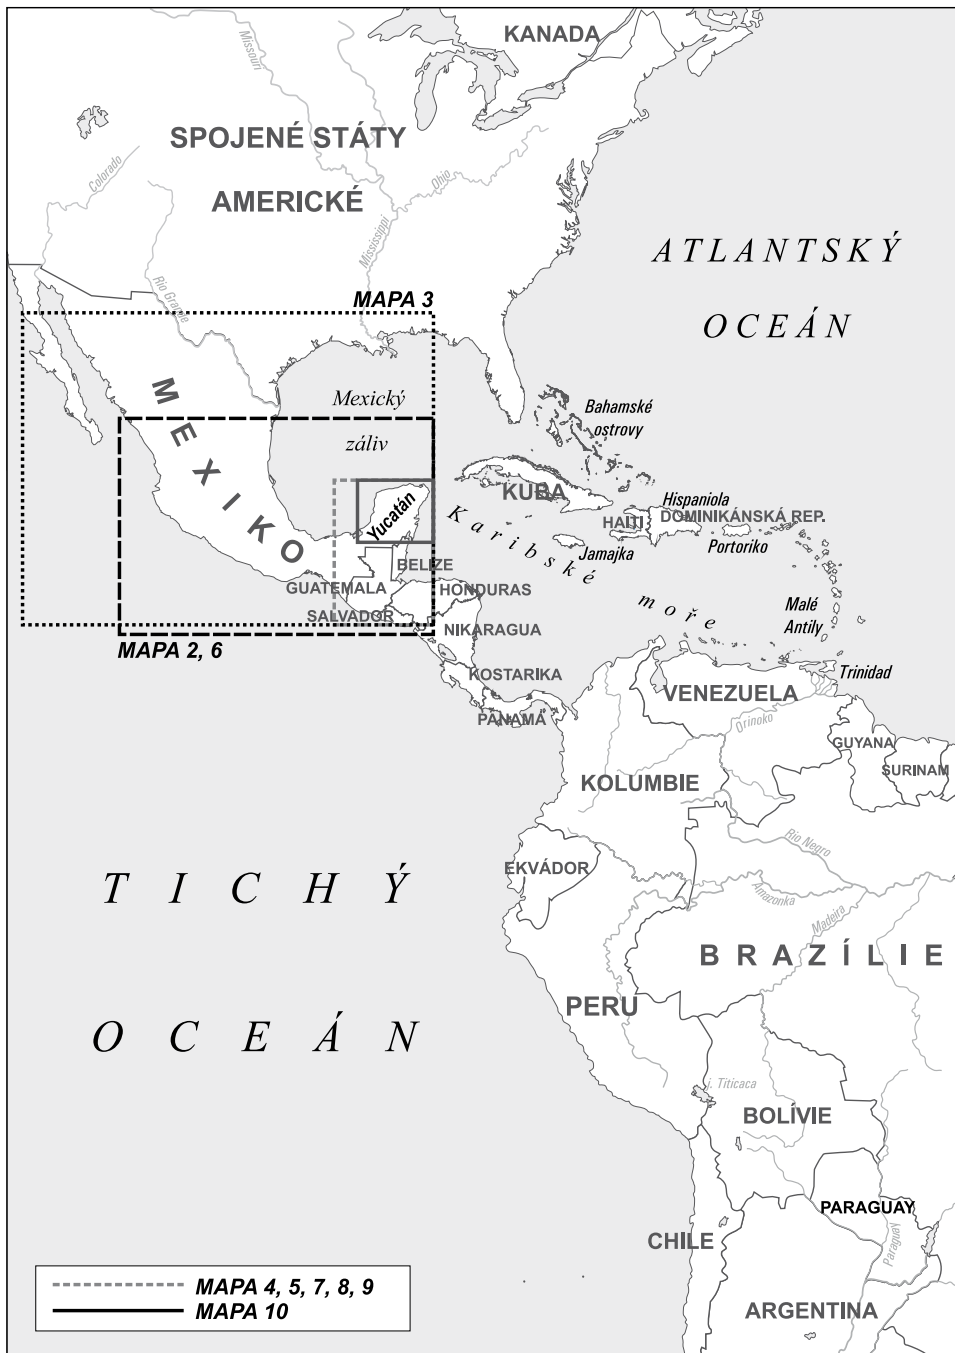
KANADA

Missouri

SPOJENÉ STÁTY

AMERICKÉ

Colorado

Ohio

Mississippi

Rio Grande

ATLANTSKÝ

OCEÁN

MAPA 3

MEXIKO

Mexický

záliv

Bahamské ostrovy

KUBA

Yucatán

Hispaniola

HAITI

DOMINIKÁNSKÁ REP.

Portoriko

Karibské moře

Jamajka

BELIZE

GUATEMALA

HONDURAS

SALVADOR

NIKARAGUA

MAPA 2, 6

Malé Antily

Trinidad

KOSTARIKA

PANAMA

VENEZUELA

Orinoko

GUYANA

SURINAM

KOLUMBIE

Rio Negro

EKVÁDOR

Amazonka

Madeira

TICHÝ

BRAZÍLIE

PERU

OCEÁN

j. Titicaca

BOLÍVIE

PARAGUAY

Paraguay

CHILE

ARGENTINA

MAPA 4, 5, 7, 8, 9
MAPA 10